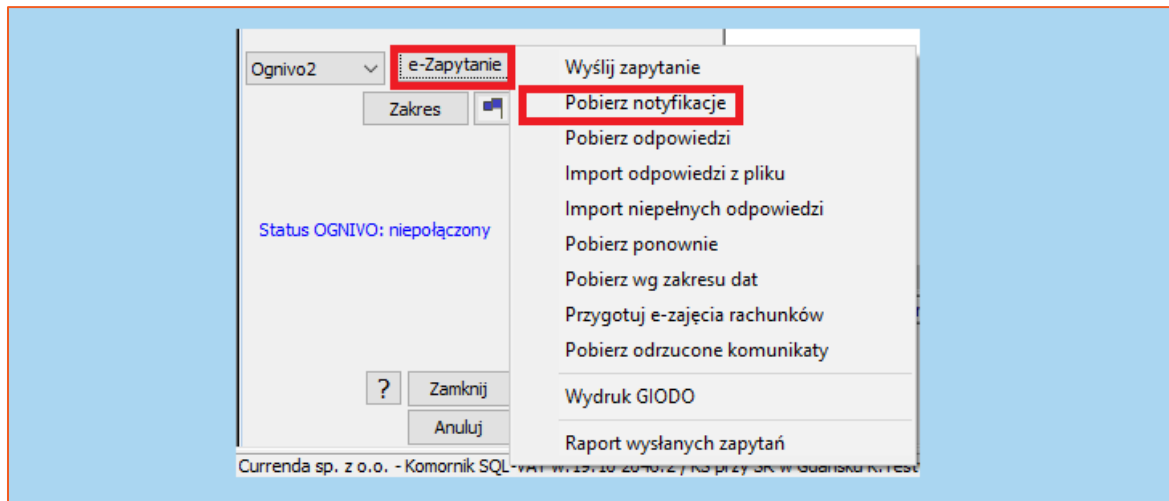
Ognivo2
e-Zapytanie
Zakres
Status OGNIVO: niepołączony
?
Zamknij
Anuluj

Wyślij zapytanie
Pobierz notyfikacje
Pobierz odpowiedzi
Import odpowiedzi z pliku
Import niepełnych odpowiedzi
Pobierz ponownie
Pobierz wg zakresu dat
Przygotuj e-zajęcia rachunków
Pobierz odrzucone komunikaty
Wydruk GIODO
Raport wysłanych zapytań

Currenda sp. z o.o. - Komornik SQL-V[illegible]